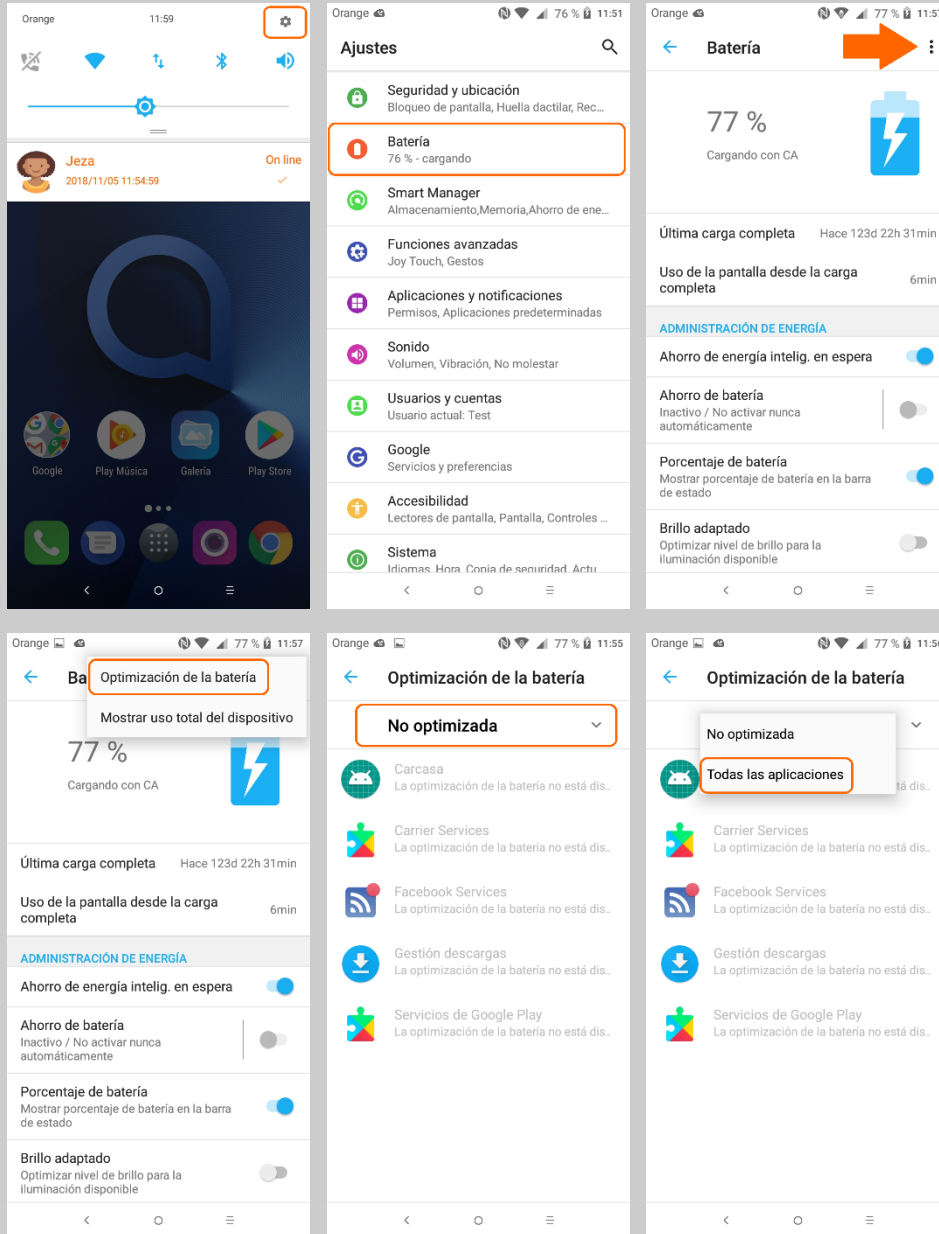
Orange 11:59

Jeza
2018/11/05 11:54:59
On line

Google Play Música Galería Play Store

Orange 76 % 11:51
Ajustes

Seguridad y ubicación
Bloqueo de pantalla, Huella dactilar, Rec...

Batería
76 % - cargando

Smart Manager
Almacenamiento,Memoria,Ahorro de ene...

Funciones avanzadas
Joy Touch, Gestos

Aplicaciones y notificaciones
Permisos, Aplicaciones predeterminadas

Sonido
Volumen, Vibración, No molestar

Usuarios y cuentas
Usuario actual: Test

Google
Servicios y preferencias

Accesibilidad
Lectores de pantalla, Pantalla, Controles ...

Sistema
Idiomas, Hora, Copia de seguridad, Actu...

Orange 77 % 11:5
Batería

77 %
Cargando con CA

Última carga completa Hace 123d 22h 31min

Uso de la pantalla desde la carga completa 6min

ADMINISTRACIÓN DE ENERGÍA

Ahorro de energía intelig. en espera

Ahorro de batería
Inactivo / No activar nunca automáticamente

Porcentaje de batería
Mostrar porcentaje de batería en la barra de estado

Brillo adaptado
Optimizar nivel de brillo para la iluminación disponible

Orange 77 % 11:57
Ba

Optimización de la batería

Mostrar uso total del dispositivo

77 %
Cargando con CA

Última carga completa Hace 123d 22h 31min

Uso de la pantalla desde la carga completa 6min

ADMINISTRACIÓN DE ENERGÍA

Ahorro de energía intelig. en espera

Ahorro de batería
Inactivo / No activar nunca automáticamente

Porcentaje de batería
Mostrar porcentaje de batería en la barra de estado

Brillo adaptado
Optimizar nivel de brillo para la iluminación disponible

Orange 77 % 11:55
Optimización de la batería

No optimizada

Carcasa
La optimización de la batería no está dis...

Carrier Services
La optimización de la batería no está dis...

Facebook Services
La optimización de la batería no está dis...

Gestión descargas
La optimización de la batería no está dis...

Servicios de Google Play
La optimización de la batería no está dis...

Orange 77 % 11:5
Optimización de la batería

No optimizada

Todas las aplicaciones

Carrier Services
La optimización de la batería no está dis...

Facebook Services
La optimización de la batería no está dis...

Gestión descargas
La optimización de la batería no está dis...

Servicios de Google Play
La optimización de la batería no está dis...